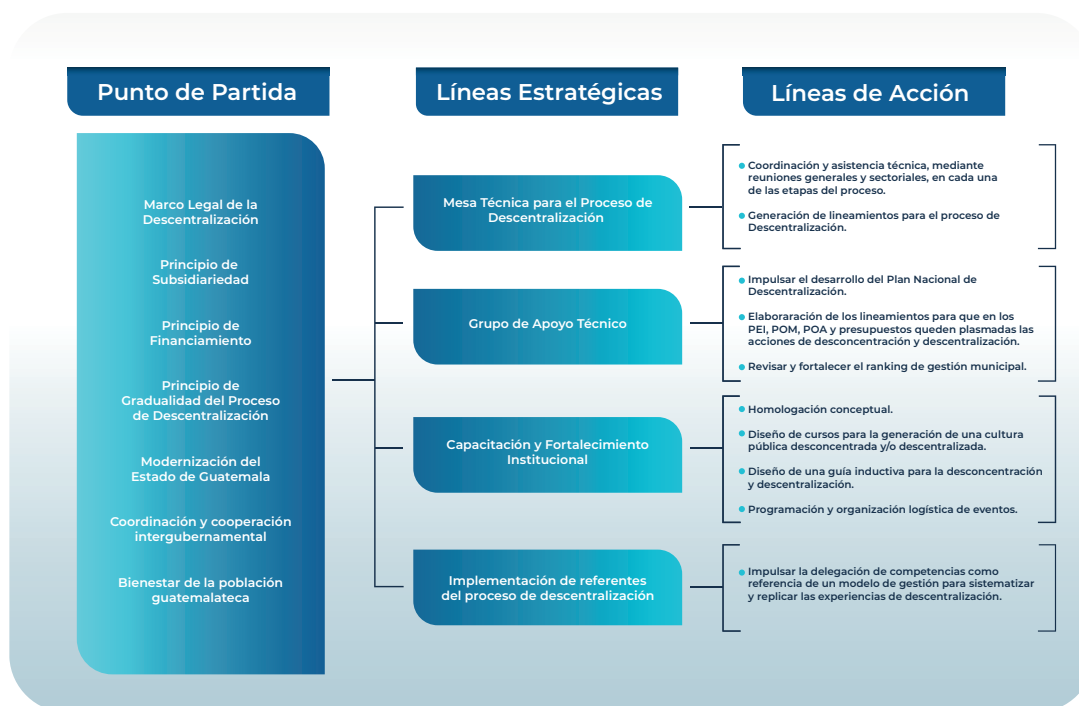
Punto de Partida

Líneas Estratégicas

Líneas de Acción

Marco Legal de la Descentralización

Principio de Subsidiariedad

Principio de Financiamiento

Principio de Gradualidad del Proceso de Descentralización

Modernización del Estado de Guatemala

Coordinación y cooperación intergubernamental

Bienestar de la población guatemalateca

Mesa Técnica para el Proceso de Descentralización

- Coordinación y asistencia técnica, mediante reuniones generales y sectoriales, en cada una de las etapas del proceso.
- Generación de lineamientos para el proceso de Descentralización.

Grupo de Apoyo Técnico

- Impulsar el desarrollo del Plan Nacional de Descentralización.
- Elaboraración de los lineamientos para que en los PEI, POM, POA y presupuestos queden plasmadas las acciones de desconcentración y descentralización.
- Revisar y fortalecer el ranking de gestión municipal.

Capacitación y Fortalecimiento Institucional

- Homologación conceptual.
- Diseño de cursos para la generación de una cultura pública desconcentrada y/o descentralizada.
- Diseño de una guía inductiva para la desconcentración y descentralización.
- Programación y organización logística de eventos.

Implementación de referentes del proceso de descentralización

- Impulsar la delegación de competencias como referencia de un modelo de gestión para sistematizar y replicar las experiencias de descentralización.